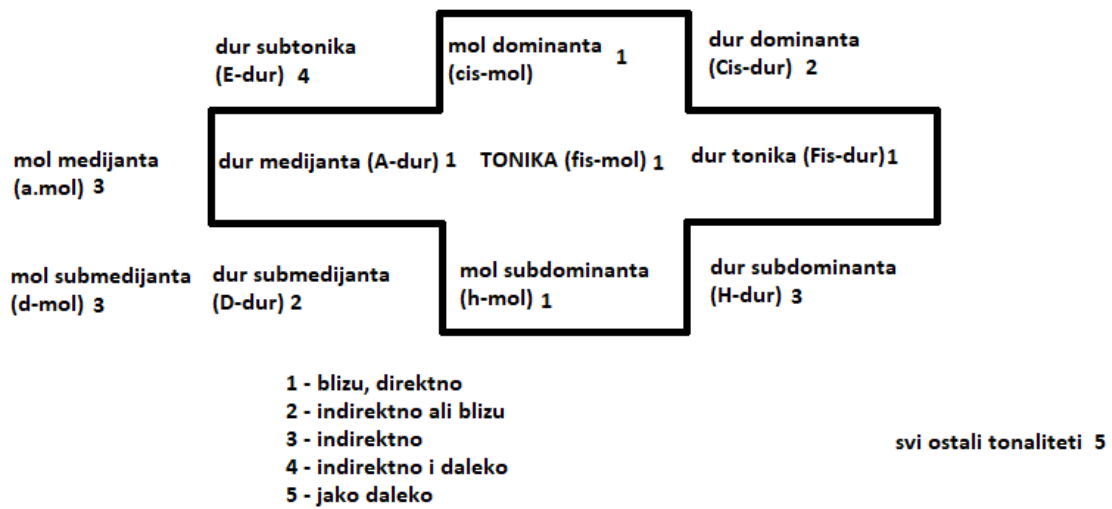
dur subtonika
(E-dur) 4

mol dominanta 1
(cis-mol)

dur dominanta
(Cis-dur) 2

mol medijanta
(a.mol) 3

dur medijanta (A-dur) 1

TONIKA (fis-mol) 1

dur tonika (Fis-dur)1

mol submedijanta
(d-mol) 3

dur submedijanta
(D-dur) 2

mol subdominanta
(h-mol) 1

dur subdominanta
(H-dur) 3

1 - blizu, direktno
2 - indirektno ali blizu
3 - indirektno
4 - indirektno i daleko
5 - jako daleko

svi ostali tonaliteti 5